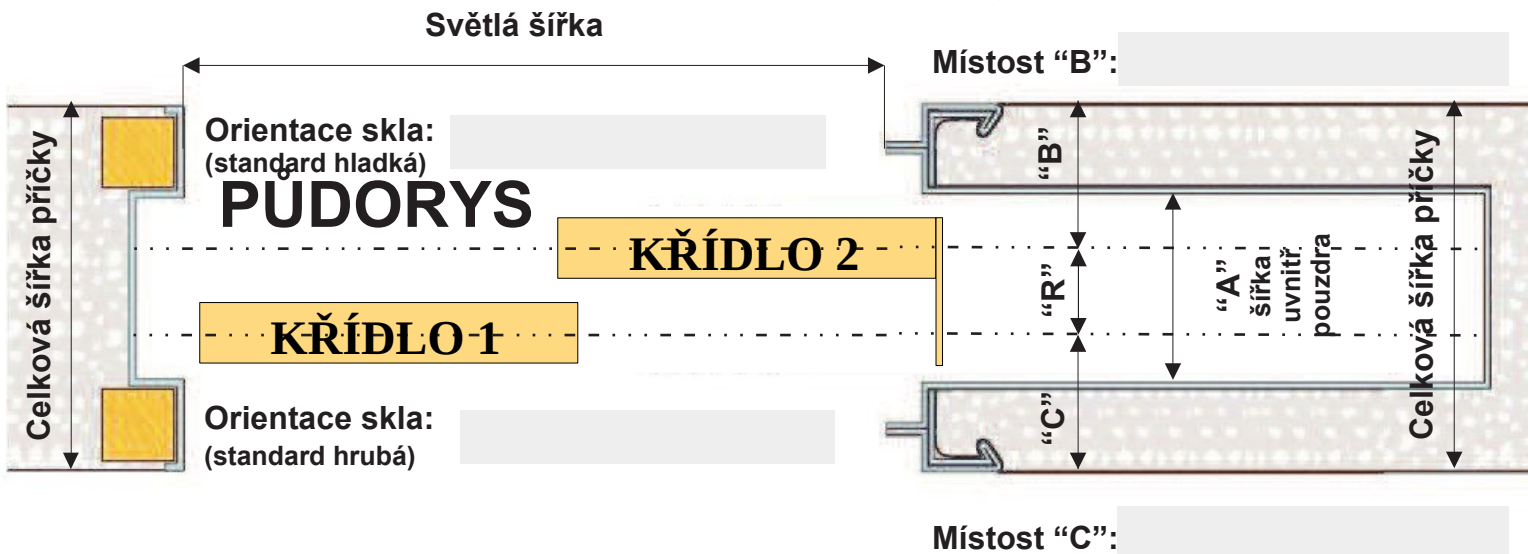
Světlá šířka

Místost “B”:

Celková šířka příčky

Orientace skla:
(standard hladká)

PŮDORYS

KŘÍDLO 2

KŘÍDLO 1

Orientace skla:
(standard hrubá)

“B”

“R”

“C”

“A” šířka uvnitř pouzdra

Celková šířka příčky

Místost “C”: